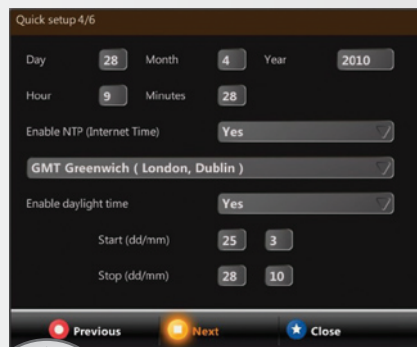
Quick setup 4/6

Day 28 Month 4 Year 2010

Hour 9 Minutes 28

Enable NTP (Internet Time) Yes

GMT Greenwich ( London, Dublin )

Enable daylight time Yes

Start (dd/mm) 25 3

Stop (dd/mm) 28 10

Previous Next Close